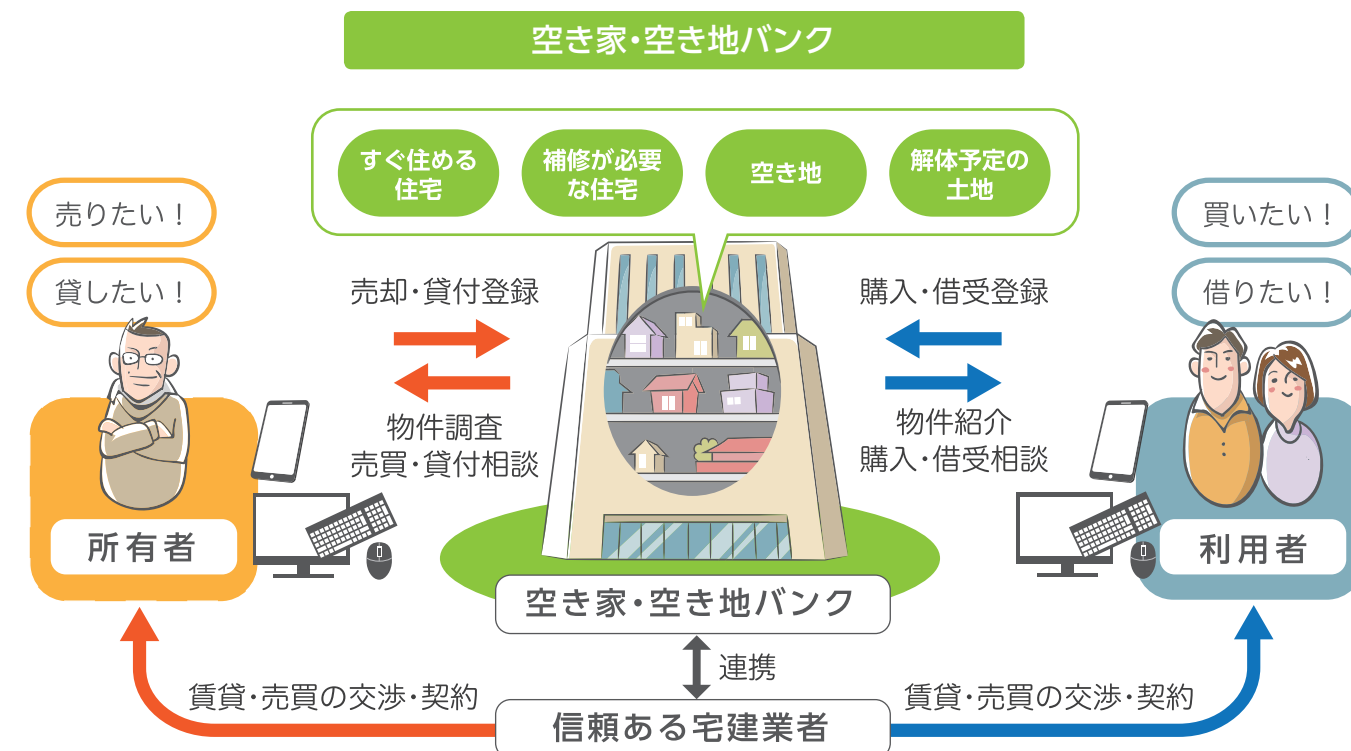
空き家・空き地バンク

すぐ住める住宅

補修が必要な住宅

空き地

解体予定の土地

売りたい！

貸したい！

買いたい！

借りたい！

売却・貸付登録

物件調査
売買・貸付相談

購入・借受登録

物件紹介
購入・借受相談

所有者

利用者

空き家・空き地バンク

連携

賃貸・売買の交渉・契約

賃貸・売買の交渉・契約

信頼ある宅建業者